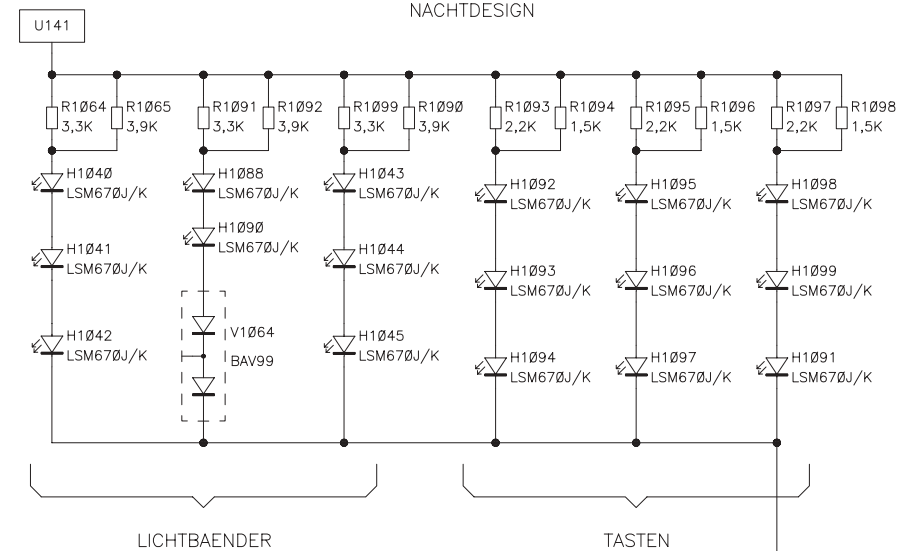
U141

NACHTDESIGN

R1Ø64 3,3K
R1Ø65 3,9K
R1Ø91 3,3K
R1Ø92 3,9K
R1Ø99 3,3K
R1Ø9Ø 3,9K
R1Ø93 2,2K
R1Ø94 1,5K
R1Ø95 2,2K
R1Ø96 1,5K
R1Ø97 2,2K
R1Ø98 1,5K

H1Ø4Ø LSM67ØJ/K
H1Ø41 LSM67ØJ/K
H1Ø42 LSM67ØJ/K
H1Ø88 LSM67ØJ/K
H1Ø9Ø LSM67ØJ/K
V1Ø64 BAV99
H1Ø43 LSM67ØJ/K
H1Ø44 LSM67ØJ/K
H1Ø45 LSM67ØJ/K
H1Ø92 LSM67ØJ/K
H1Ø93 LSM67ØJ/K
H1Ø94 LSM67ØJ/K
H1Ø95 LSM67ØJ/K
H1Ø96 LSM67ØJ/K
H1Ø97 LSM67ØJ/K
H1Ø98 LSM67ØJ/K
H1Ø99 LSM67ØJ/K
H1Ø91 LSM67ØJ/K

LICHTBAENDER

TASTEN